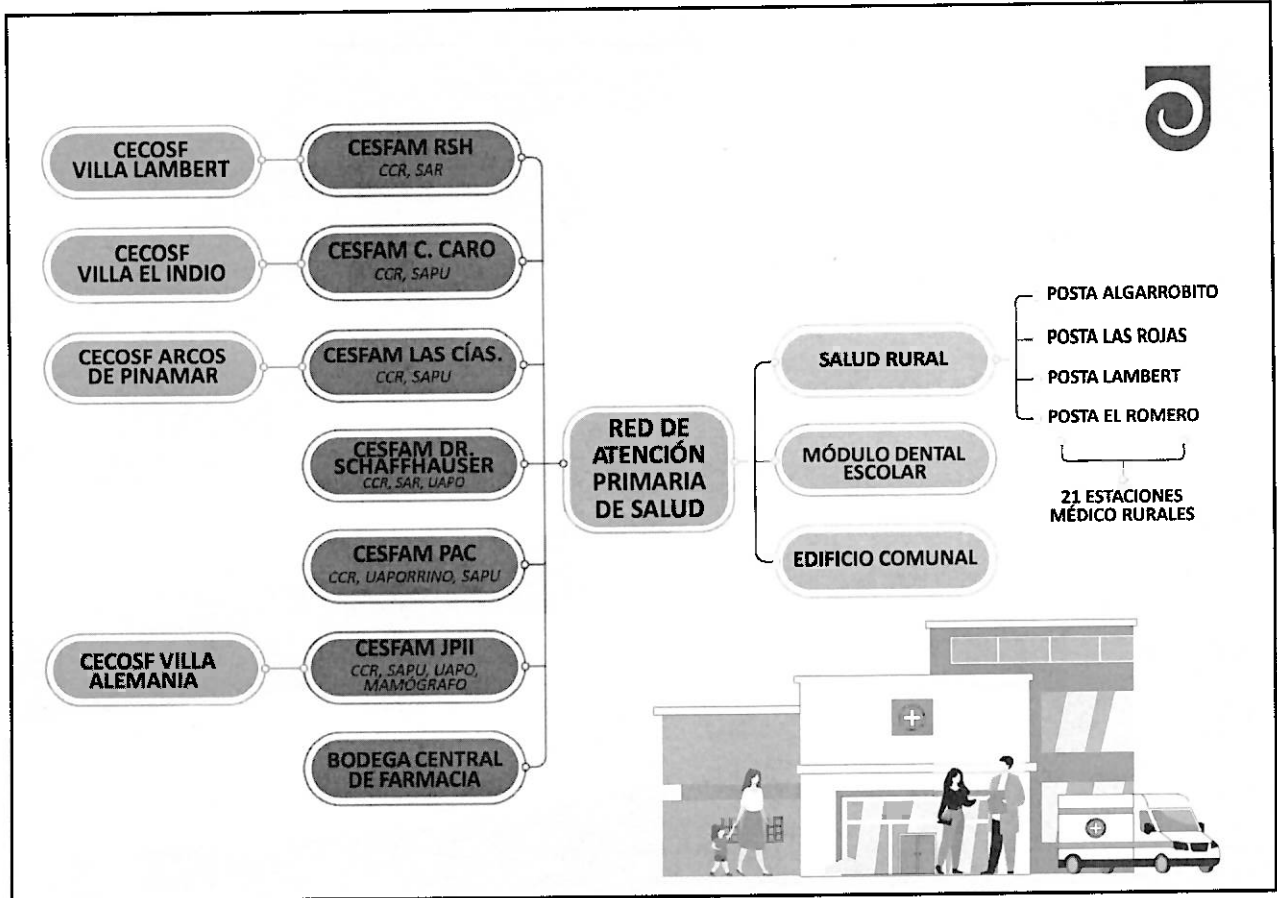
CECOSF VILLA LAMBERT

CESFAM RSH
CCR, SAR

CECOSF VILLA EL INDIO

CESFAM C. CARO
CCR, SAPU

CECOSF ARCOS DE PINAMAR

CESFAM LAS CÍAS.
CCR, SAPU

CESFAM DR. SCHAFFHAUSER
CCR, SAR, UAPO

CESFAM PAC
CCR, UAPORRINO, SAPU

CECOSF VILLA ALEMANIA

CESFAM JPII
CCR, SAPU, UAPO, MAMÓGRAFO

BODEGA CENTRAL DE FARMACIA

RED DE ATENCIÓN PRIMARIA DE SALUD

SALUD RURAL

MÓDULO DENTAL ESCOLAR

EDIFICIO COMUNAL

POSTA ALGARROBITO

POSTA LAS ROJAS

POSTA LAMBERT

POSTA EL ROMERO

21 ESTACIONES MÉDICO RURALES